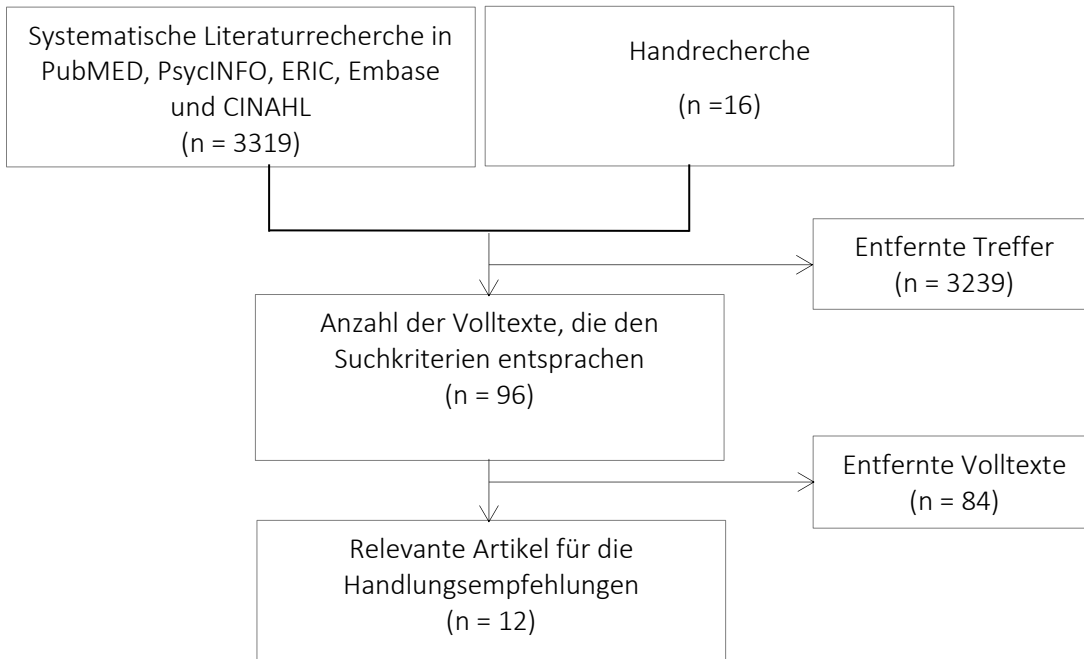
Systematische Literaturrecherche in PubMED, PsycINFO, ERIC, Embase und CINAHL
(n = 3319)

Handrecherche
(n =16)

Entfernte Treffer
(n = 3239)

Anzahl der Volltexte, die den Suchkriterien entsprachen
(n = 96)

Entfernte Volltexte
(n = 84)

Relevante Artikel für die Handlungsempfehlungen
(n = 12)